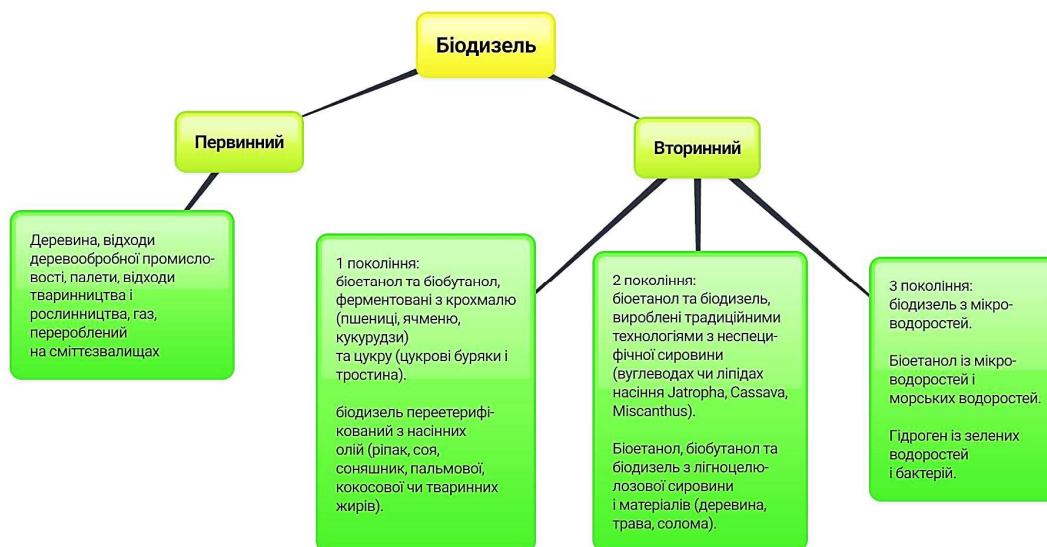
Біодизель

Первинний

Вторинний

Деревина, відходи деревообробної промисловості, палети, відходи тваринництва і рослинництва, газ, перероблений на сміттєзвалищах

1 покоління:
біоетанол та біобутанол, ферментовані з крохмалю (пшениці, ячменю, кукурудзи)
та цукру (цукрові буряки і тростина).

біодизель переетерифікований з насінних олій (ріпак, соя, соняшник, пальмової, кокосової чи тваринних жирів).

2 покоління:
біоетанол та біодизель, вироблені традиційними технологіями з неспецифічної сировини (вуглеводах чи ліпідах насіння Jatropha, Cassava, Miscanthus).

Біоетанол, біобутанол та біодизель з лігноцелюлозової сировини і матеріалів (деревина, трава, солома).

3 покоління:
біодизель з мікроводоростей.

Біоетанол із мікроводоростей і морських водоростей.

Гідроген із зелених водоростей і бактерій.